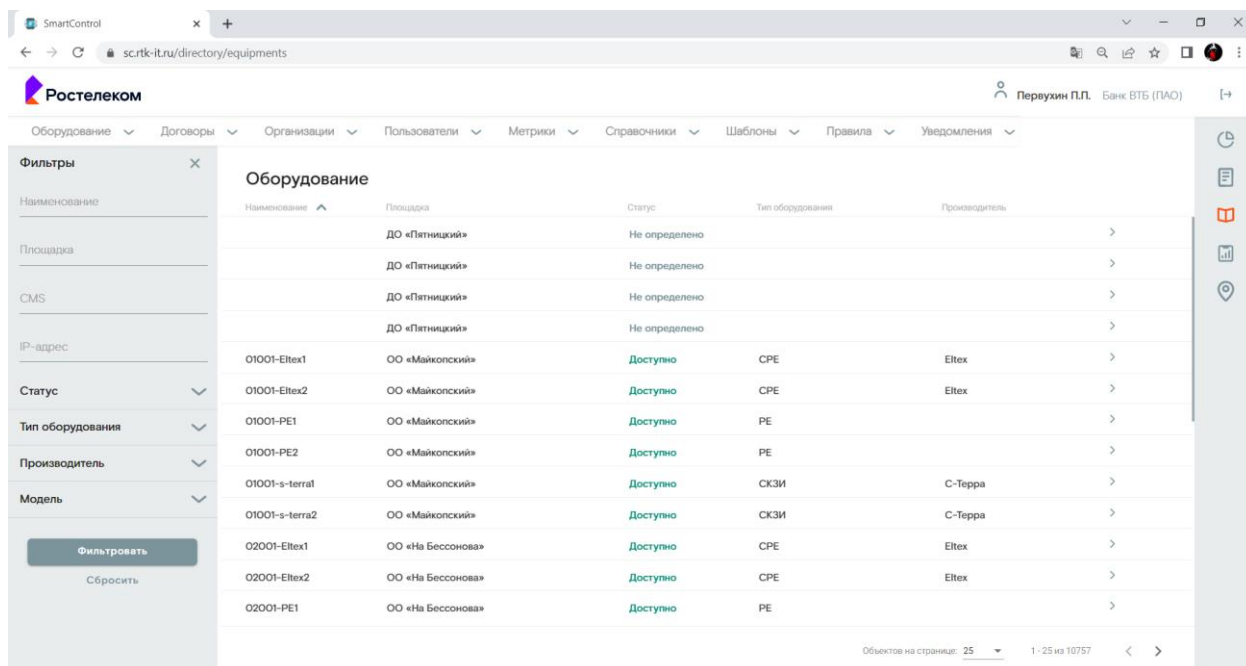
SmartControl × +

sc.rtk-it.ru/directory/equipments

Ростелеком

Первухин П.П. Банк ВТБ (ПАО)

Оборудование Договоры Организации Пользователи Метрики Справочники Шаблоны Правила Уведомления

Фильтры ×

Наименование

Площадка

CMS

IP-адрес

Статус

Тип оборудования

Производитель

Модель

Фильтровать

Сбросить

Оборудование

| Наименование | Площадка | Статус | Тип оборудования | Производитель | |
|---|---|---|---|---|---|
| | ДО «Пятницкий» | Не определено | | | > |
| | ДО «Пятницкий» | Не определено | | | > |
| | ДО «Пятницкий» | Не определено | | | > |
| | ДО «Пятницкий» | Не определено | | | > |
| 01001-Eltex1 | ОО «Майкопский» | Доступно | CPE | Eltex | > |
| 01001-Eltex2 | ОО «Майкопский» | Доступно | CPE | Eltex | > |
| 01001-PE1 | ОО «Майкопский» | Доступно | PE | | > |
| 01001-PE2 | ОО «Майкопский» | Доступно | PE | | > |
| 01001-s-terra1 | ОО «Майкопский» | Доступно | СКЗИ | С-Терра | > |
| 01001-s-terra2 | ОО «Майкопский» | Доступно | СКЗИ | С-Терра | > |
| 02001-Eltex1 | ОО «На Бессонова» | Доступно | CPE | Eltex | > |
| 02001-Eltex2 | ОО «На Бессонова» | Доступно | CPE | Eltex | > |
| 02001-PE1 | ОО «На Бессонова» | Доступно | PE | | > |

Объектов на странице: 25 1 - 25 из 10757